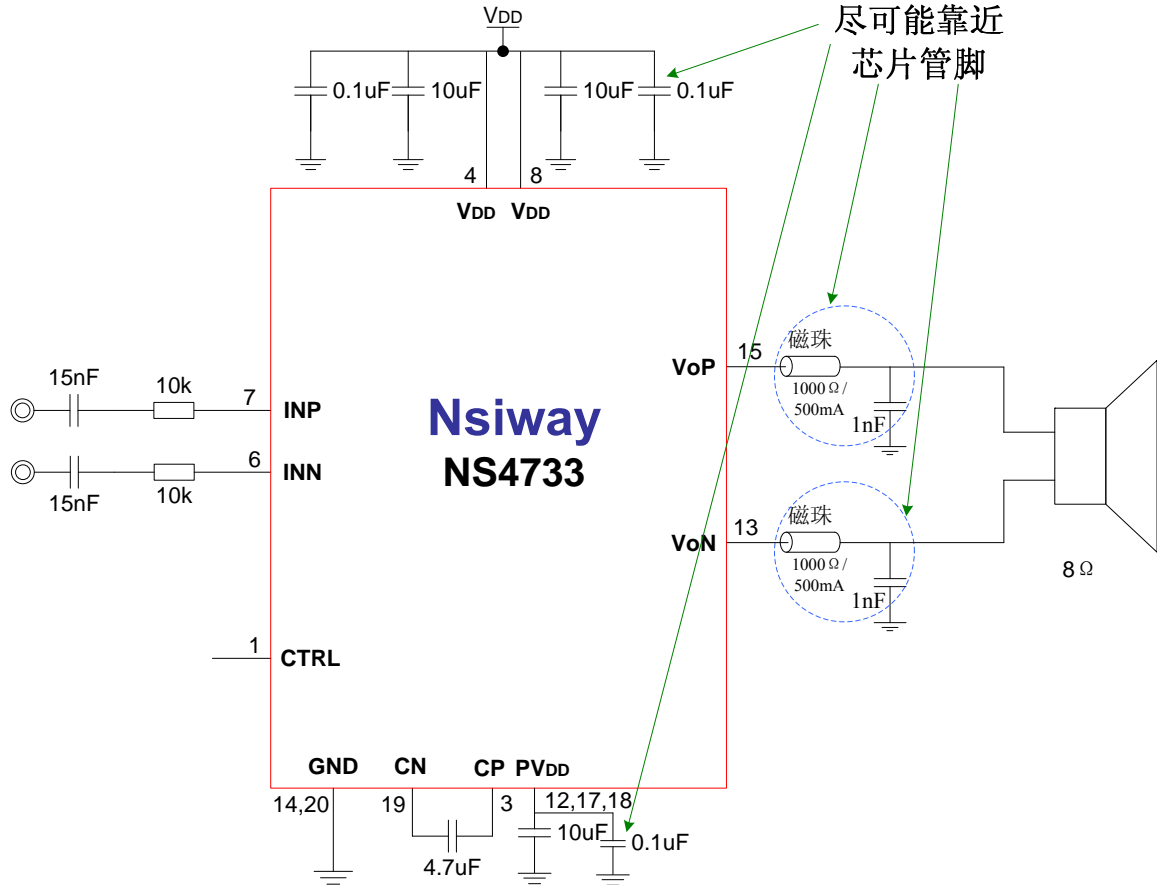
$V_{DD}$

尽可能靠近
芯片管脚

0.1uF 10uF 10uF 0.1uF

4 8

$V_{DD}$ $V_{DD}$

磁珠
1000Ω/
500mA
1nF

15
VoP

15nF
10k
7
INP

Nsiway
NS4733

6
INN
15nF
10k

13
VoN

磁珠
1000Ω/
500mA
1nF

8Ω

1
CTRL

GND CN CP $PV_{DD}$
14,20 19 3 12,17,18
4.7uF
10uF
0.1uF